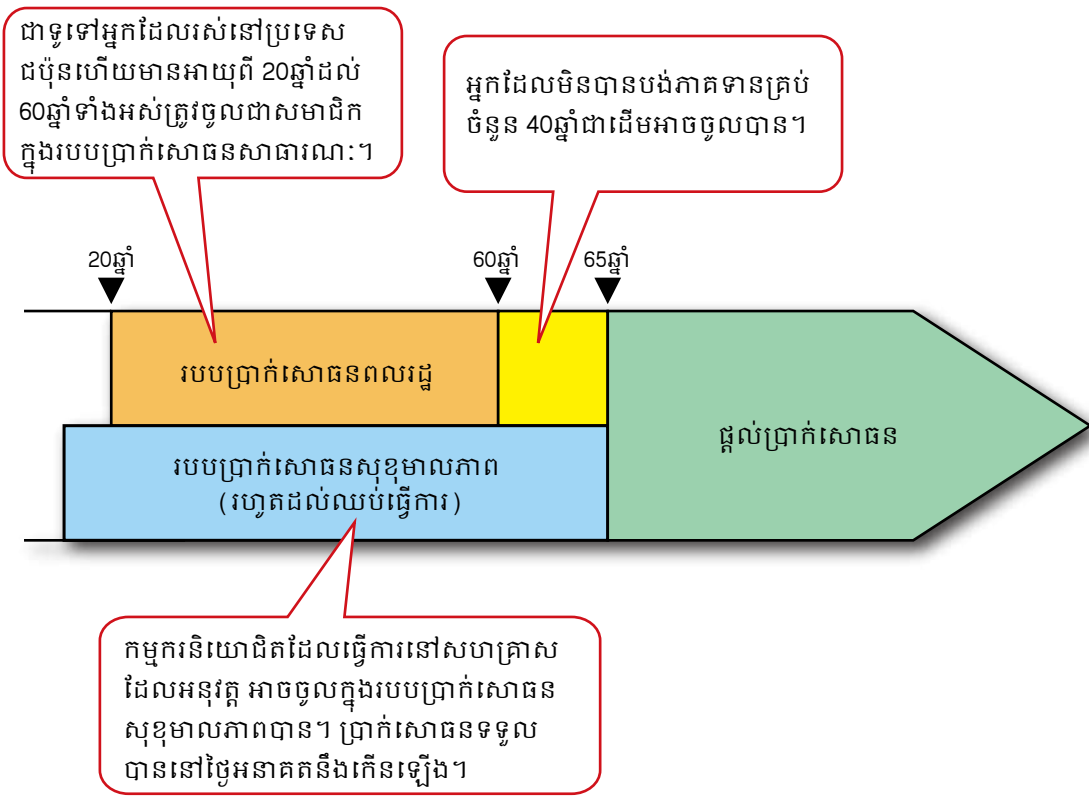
ជាទូទៅអ្នកដែលរស់នៅប្រទេសជប៉ុនហើយមានអាយុពី 20ឆ្នាំដល់ 60ឆ្នាំទាំងអស់ត្រូវចូលជាសមាជិកក្នុងរបបប្រាក់សោធនសាធារណៈ។

អ្នកដែលមិនបានបង់ភាគទានគ្រប់ចំនួន 40ឆ្នាំជាដើមអាចចូលបាន។

20ឆ្នាំ

60ឆ្នាំ

65ឆ្នាំ

របបប្រាក់សោធនពលរដ្ឋ

ផ្តល់ប្រាក់សោធន

របបប្រាក់សោធនសុខុមាលភាព
(រហូតដល់ឈប់ធ្វើការ)

កម្មករនិយោជិតដែលធ្វើការនៅសហគ្រាសដែលអនុវត្ត អាចចូលក្នុងរបបប្រាក់សោធនសុខុមាលភាពបាន។ ប្រាក់សោធនទទួលបាននៅថ្ងៃអនាគតនឹងកើនឡើង។